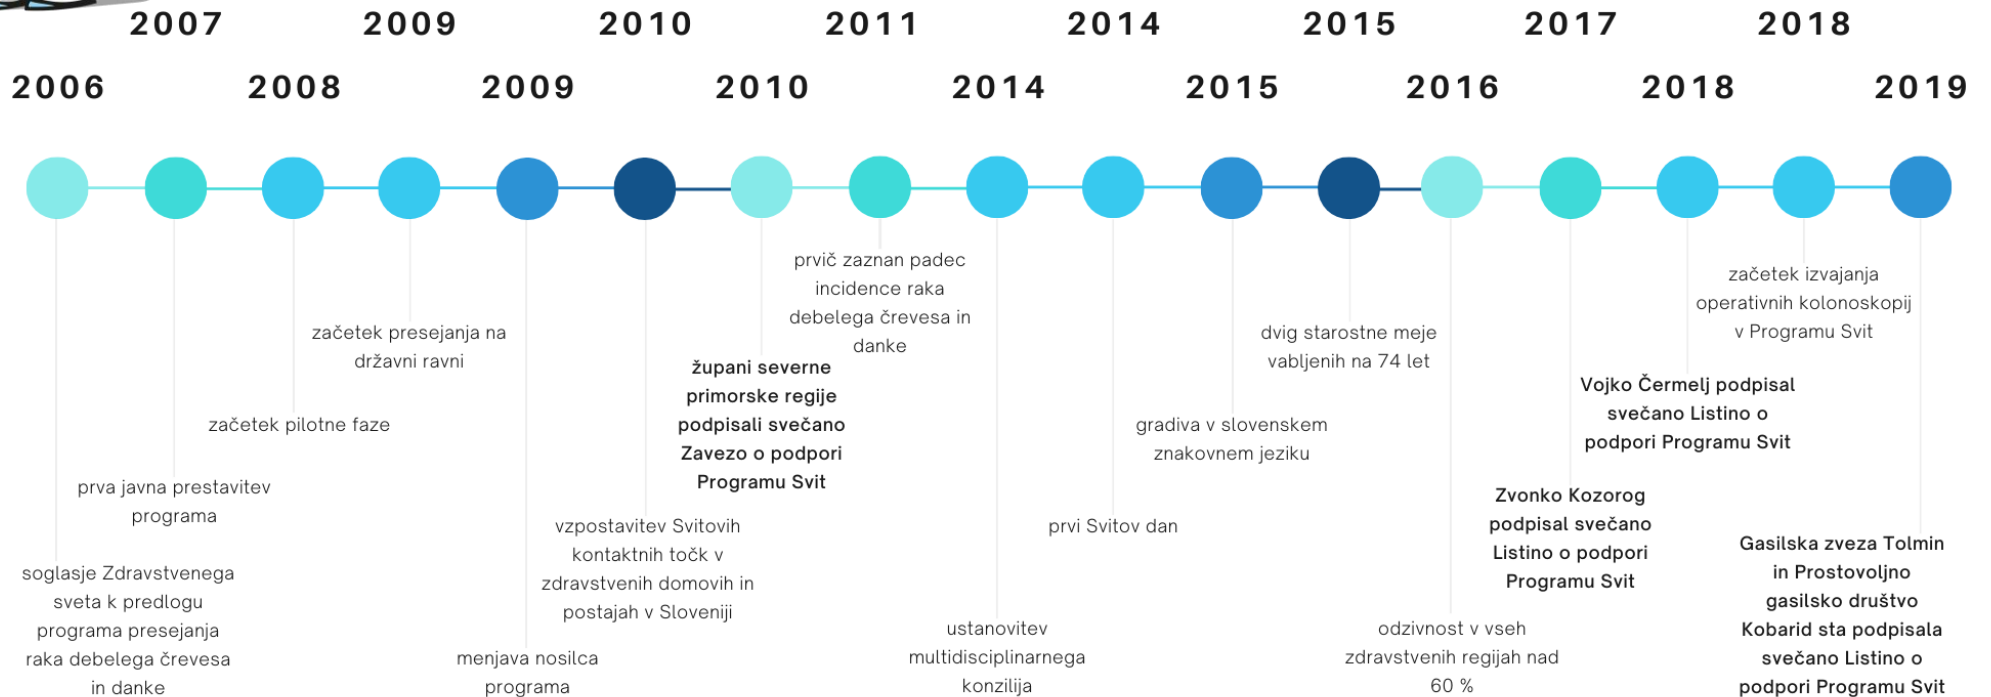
2007 2009 2010 2011 2014 2015 2017 2018

2006 2008 2009 2010 2014 2015 2016 2018 2019

prvič zaznan padec incidence raka debelega črevesa in danke

začetek izvajanja operativnih kolonoskopij v Programu Svit

začetek presejanja na državni ravni

dvig starostne meje vabljenih na 74 let

županі severne primorske regije podpisali svečano Zavezo o podpori Programu Svit

Vojko Čermelj podpisal svečano Listino o podpori Programu Svit

začetek pilotne faze

gradiva v slovenskem znakovnem jeziku

prva javna prestavitev programa

Zvonko Kozorog podpisal svečano Listino o podpori Programu Svit

vzpostavitev Svitovih kontaktnih točk v zdravstvenih domovih in postajah v Sloveniji

prvi Svitov dan

Gasilska zveza Tolmin in Prostovoljno gasilsko društvo Kobarid sta podpisala svečano Listino o podpori Programu Svit

soglasje Zdravstvenega sveta k predlogu programa presejanja raka debelega črevesa in danke

menjava nosilca programa

ustanovitev multidisciplinarnega konzilija

odzivnost v vseh zdravstvenih regijah nad 60 %